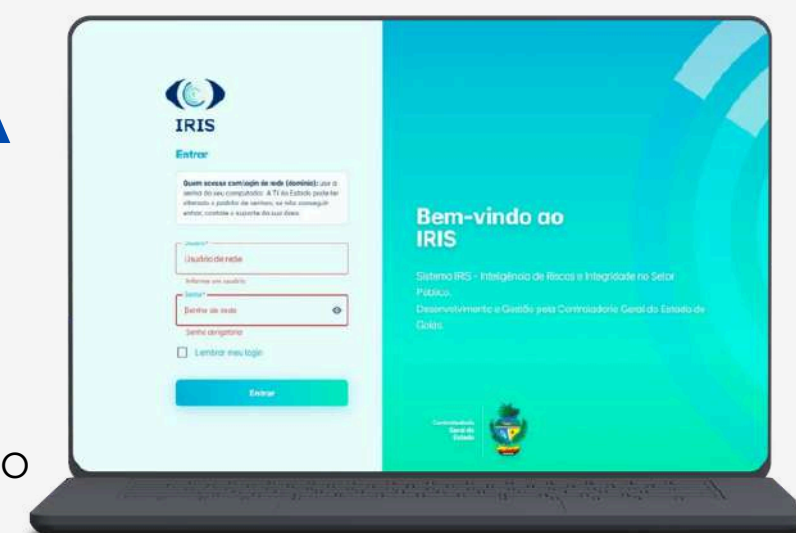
IRIS

Entrar

Quem acessa com login de rede (domínio): use a senha do seu computador. A TI do Estado pode ter alterado o padrão de senhas; se não conseguir entrar, contate o suporte do seu órgão.

Usuário*
Usuário de rede
Informe um usuário

Senha*
Senha de rede
Senha obrigatória

Lembrar meu login

Entrar

Bem-vindo ao IRIS

Sistema IRIS - Inteligência de Riscos e Integridade no Setor Público.
Desenvolvimento e Gestão pela Controladoria Geral do Estado de Goiás.

Controladoria Geral do Estado

A

O